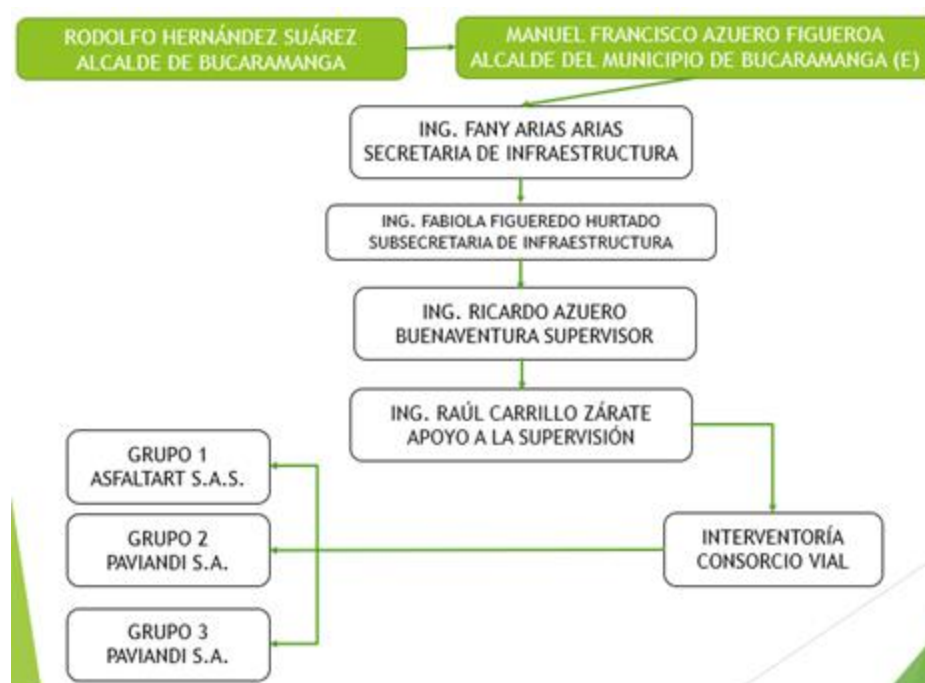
RODOLFO HERNÁNDEZ SUÁREZ
ALCALDE DE BUCARAMANGA

MANUEL FRANCISCO AZUERO FIGUEROA
ALCALDE DEL MUNICIPIO DE BUCARAMANGA (E)

ING. FANY ARIAS ARIAS
SECRETARIA DE INFRAESTRUCTURA

ING. FABIOLA FIGUEREDO HURTADO
SUBSECRETARIA DE INFRAESTRUCTURA

ING. RICARDO AZUERO
BUENAVENTURA SUPERVISOR

ING. RAÚL CARRILLO ZÁRATE
APOYO A LA SUPERVISIÓN

GRUPO 1
ASFALTART S.A.S.

GRUPO 2
PAVIANDI S.A.

GRUPO 3
PAVIANDI S.A.

INTERVENTORÍA
CONSORCIO VIAL